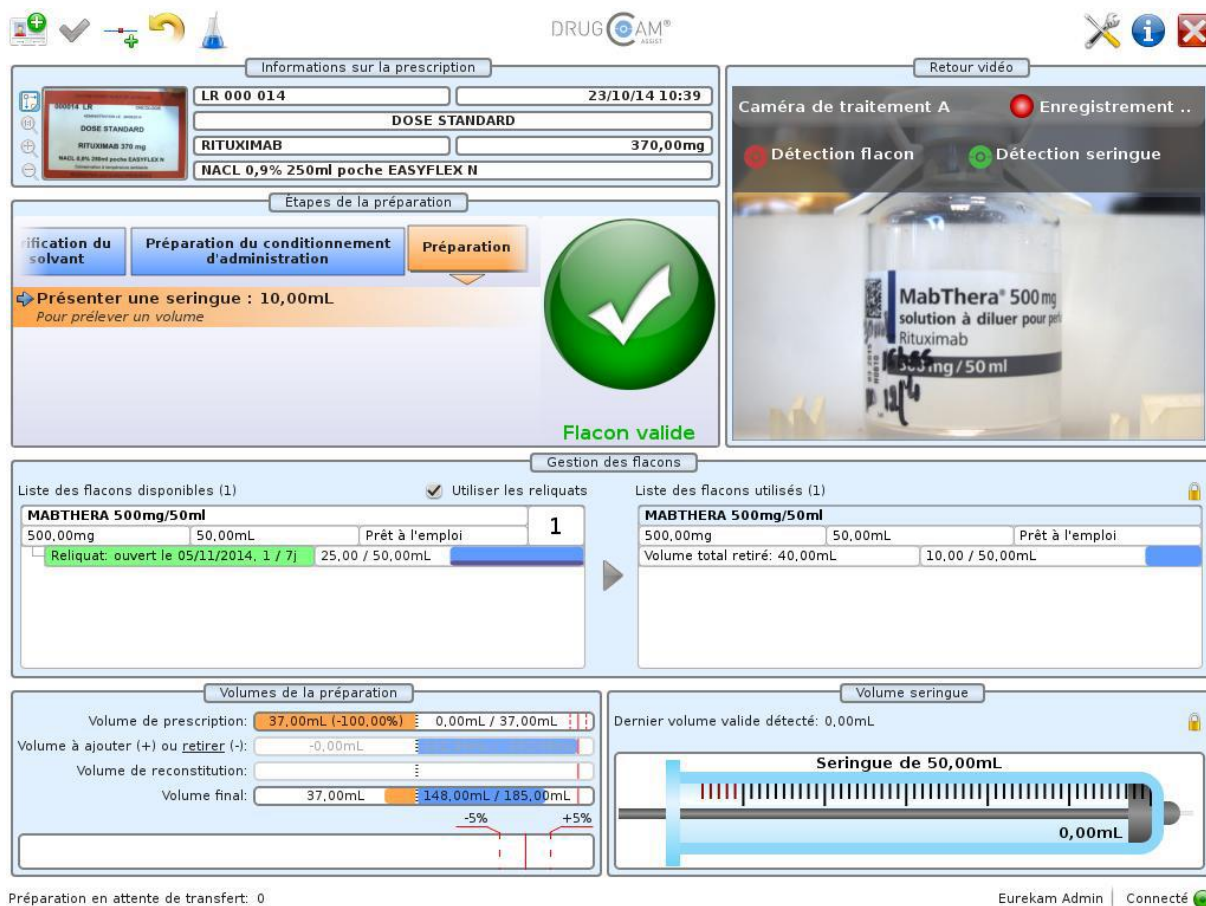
DRUG CAM ASSIST

Informations sur la prescription

LR 000 014
23/10/14 10:39
DOSE STANDARD
RITUXIMAB
370,00mg
NACL 0,9% 250ml poche EASYFLEX N

Retour vidéo

Caméra de traitement A
Enregistrement ..
Détection flacon
Détection seringue

MabThera® 500 mg
solution à diluer pour per
Rituximab
500 mg / 50 ml

Étapes de la préparation

rification du solvant
Préparation du conditionnement d'administration
Préparation

Présenter une seringue : 10,00mL
Pour prélever un volume

Flacon valide

Gestion des flacons

Liste des flacons disponibles (1)
Utiliser les reliquats

| MABTHERA 500mg/50ml | | | 1 |
|---|---|---|---|
| 500,00mg | 50,00mL | Prêt à l'emploi | |
| Reliquat: ouvert le 05/11/2014, 1 / 7j | 25,00 / 50,00mL | | |

Liste des flacons utilisés (1)

| MABTHERA 500mg/50ml | | |
|---|---|---|
| 500,00mg | 50,00mL | Prêt à l'emploi |
| Volume total retiré: 40,00mL | 10,00 / 50,00mL | |

Volumes de la préparation

Volume de prescription: 37,00mL (-100,00%) 0,00mL / 37,00mL
Volume à ajouter (+) ou retirer (-): -0,00mL
Volume de reconstitution:
Volume final: 37,00mL 148,00mL / 185,00mL
-5%
+5%

Volume seringue

Dernier volume valide détecté: 0,00mL

Seringue de 50,00mL
0,00mL

Préparation en attente de transfert: 0
Eurekam Admin | Connecté